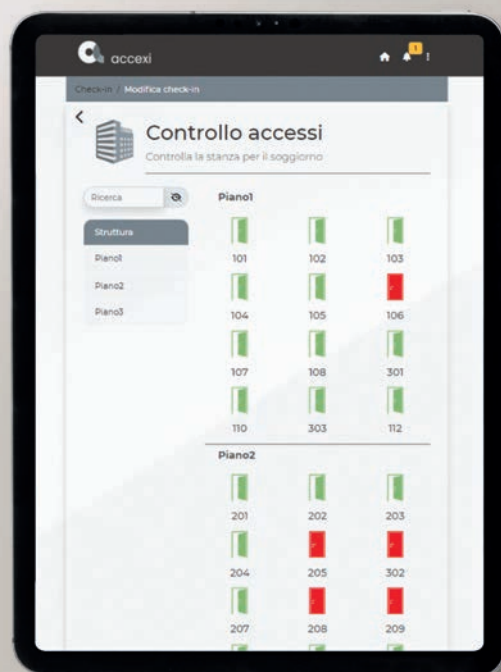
accexi

1

Check-in / Modifica check-in

Controllo accessi

Controlla la stanza per il soggiorno

Ricerca

Struttura

Piano1

Piano2

Piano3

Piano1

101 102 103

104 105 106

107 108 301

110 303 112

Piano2

201 202 203

204 205 302

207 208 209